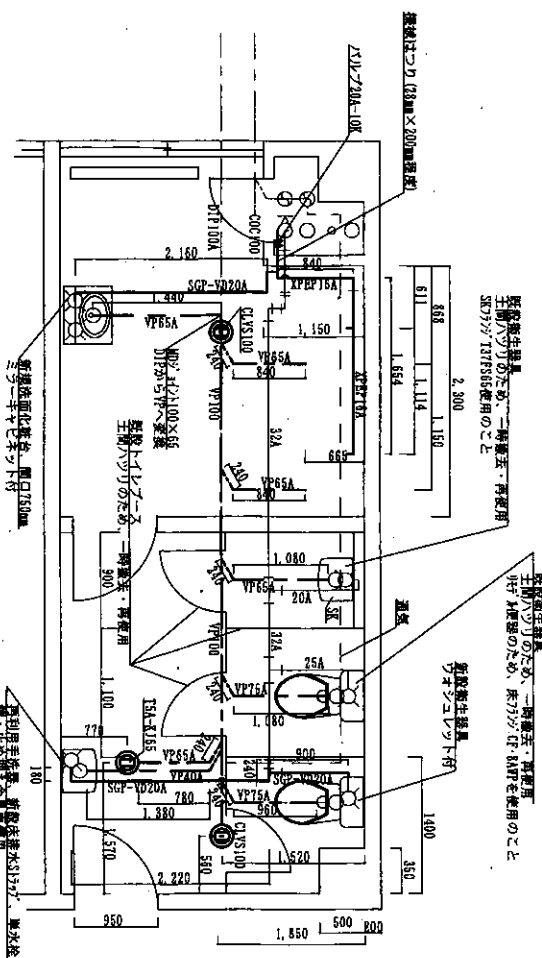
接続はソケ (28mm×200mm程度)
バルブ20A-10K
既設衛生器具
壁間ハツリのため、一時撤去・再使用
SKフラッシュ T37FS66使用のこと
既設衛生器具
壁間ハツリのため、一時撤去・再使用
リモデル便器のため、床フランジ CF-8AT使用のこと
新設衛生器具
ウォシュレット付
通気
新設洗面化粧台 間口750mm
ミラーキャビネット付
既設トイレブース
壁間ハツリのため一時撤去・再使用
既設用手洗器、新設床排水トラップ、床水栓
DTP100A
COC100
2,160
SGP-VD20A
1,440
VP65A
CLVS100
XPEP16A
840
1,150
VP65A
840
MDジョイント100×65
DTPからVPへ変換
VP100
XPEP16A
665
240
VP65A
840
32A
611
868
1,664
1,114
2,300
1,160
1,080
VP65A
20A
SK
VP100
32A
25A
VP76A
1,080
900
1,100
770
T5A-K165
VP65A
240
VP40A
SGP-VD20A
780
1,380
900
SGP-VD20A
VP75A
960
240
CLVS100
570
560
520
1400
350
180
2,220
950
1,850
500
800